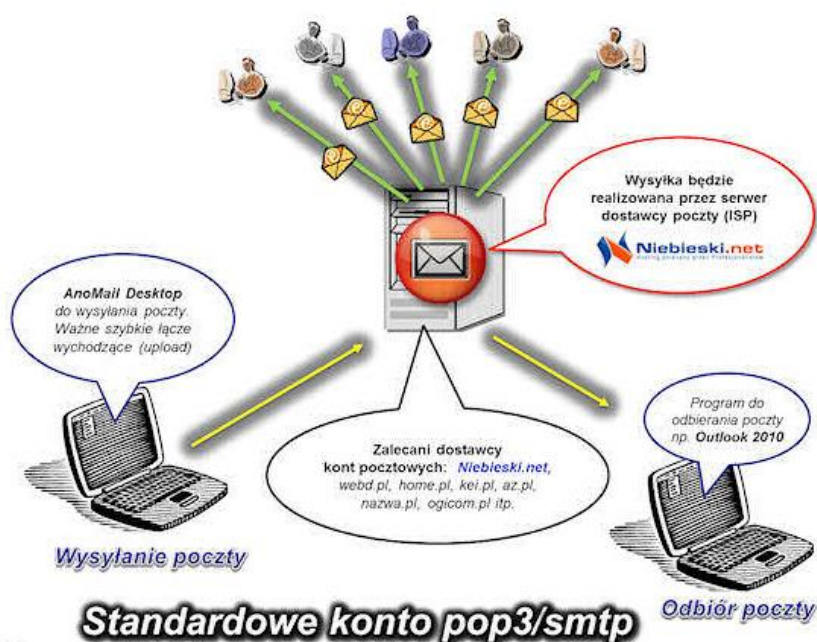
Wysyłka będzie realizowana przez serwer dostawcy poczty (ISP)

Niebieski.net

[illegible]

AnoMail Desktop do wysyłania poczty. Ważne szybkie łącze wychodzące (upload)

Zalecani dostawcy kont pocztowych: Niebieski.net, webd.pl, home.pl, kei.pl, az.pl, nazwa.pl, ogicom.pl itp.

Program do odbierania poczty np. Outlook 2010

Wysyłanie poczty

Standardowe konto pop3/smtp

Odbiór poczty